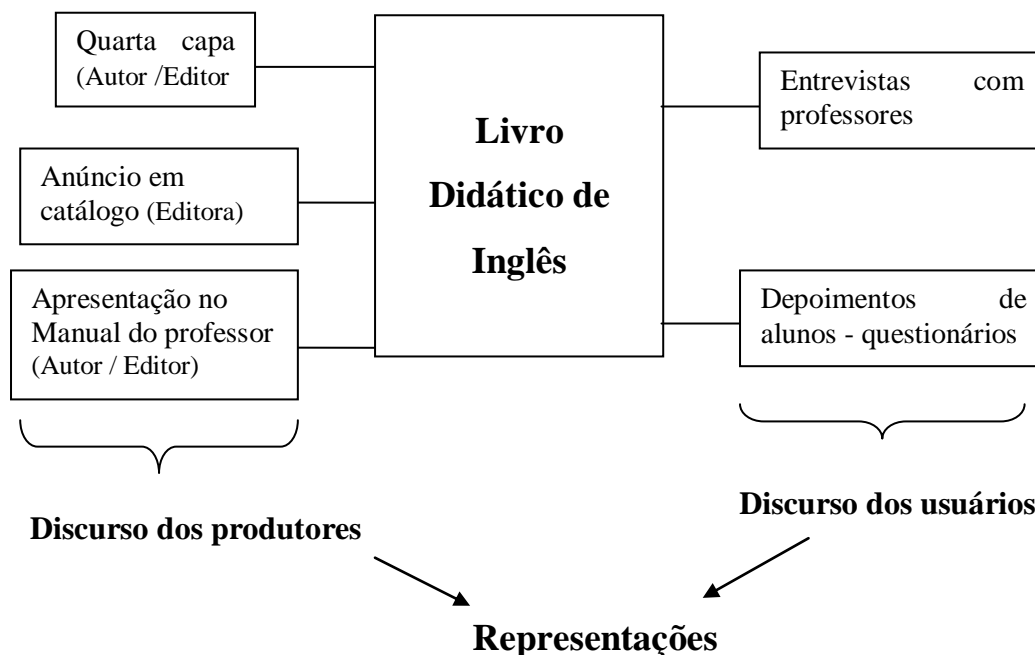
Quarta capa (Autor /Editor

Anúncio em catálogo (Editora)

Apresentação no Manual do professor (Autor / Editor)

**Livro Didático de Inglês**

Entrevistas com professores

Depoimentos de alunos - questionários

**Discurso dos produtores**

**Discurso dos usuários**

**Representações**